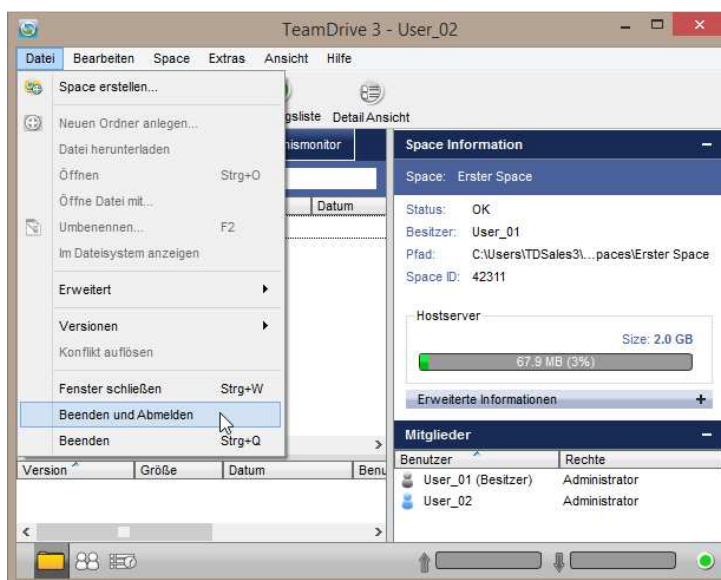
TeamDrive 3 - User_02

Datei Bearbeiten Space Extras Ansicht Hilfe

Space erstellen...

Neuen Ordner anlegen...
Datei herunterladen
Öffnen Strg+O
Öffne Datei mit...
Umbenennen... F2
Im Dateisystem anzeigen

Erweitert

Versionen
Konflikt auflösen

Fenster schließen Strg+W
Beenden und Abmelden
Beenden Strg+Q

gsliste Detail Ansicht

nismonitor

Datum

Version Größe Datum Benu

Space Information

Space: Erster Space

Status: OK
Besitzer: User_01
Pfad: C:\Users\TDSales3\...paces\Erster Space
Space ID: 42311

Hostserver
Size: 2.0 GB
67.9 MB (3%)

Erweiterte Informationen +

Mitglieder

| Benutzer | Rechte |
|---|---|
| User_01 (Besitzer) | Administrator |
| User_02 | Administrator |